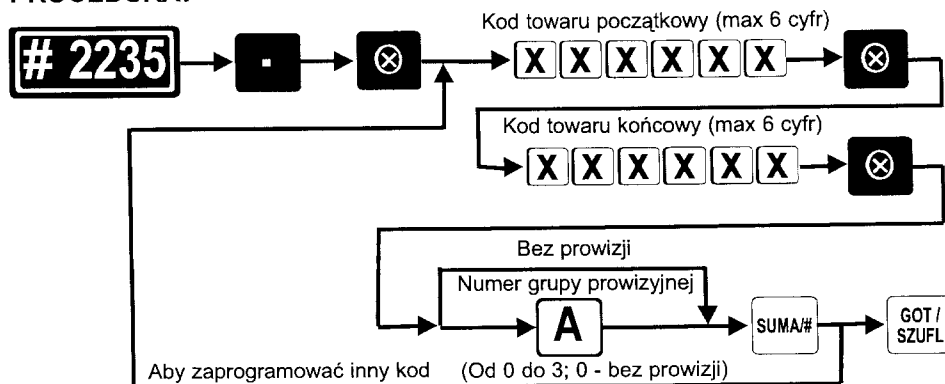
PROCEDURA:

# 2235

■

⊗

Kod towaru początkowy (max 6 cyfr)

X X X X X X

⊗

Kod towaru końcowy (max 6 cyfr)

X X X X X X

⊗

Bez prowizji

Numer grupy prowizyjnej

A

SUMA/#

GOT / SZUFL

Aby zaprogramować inny kod

(Od 0 do 3; 0 - bez prowizji)